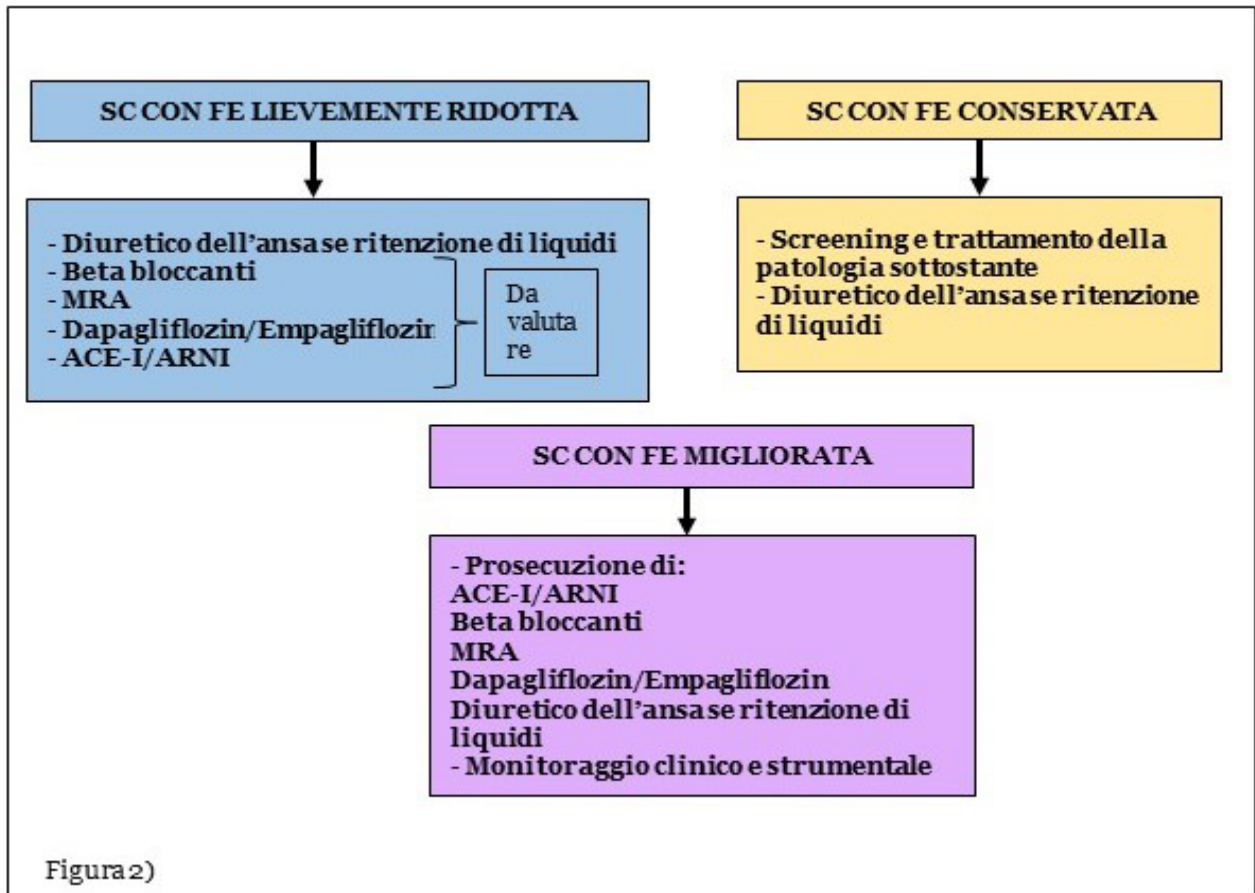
SC CON FE LIEVEMENTE RIDOTTA

- Diuretico dell'ansa se ritenzione di liquidi
- Beta bloccanti
- MRA
- Dapagliflozin/Empagliflozin
- ACE-I/ARNI

Da valutare

SC CON FE CONSERVATA

- Screening e trattamento della patologia sottostante
- Diuretico dell'ansa se ritenzione di liquidi

SC CON FE MIGLIORATA

- Prosecuzione di:
ACE-I/ARNI
Beta bloccanti
MRA
Dapagliflozin/Empagliflozin
Diuretico dell'ansa se ritenzione di liquidi
- Monitoraggio clinico e strumentale

Figura 2)